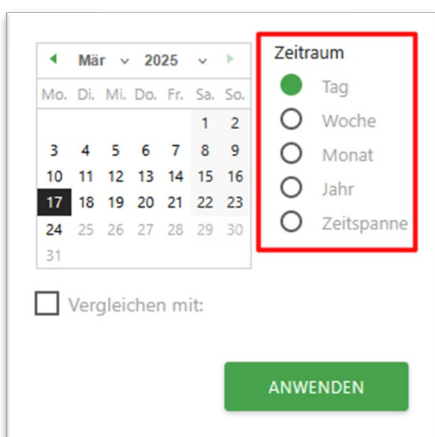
Mär 2025

| Mo. | Di. | Mi. | Do. | Fr. | Sa. | So. |
|---|---|---|---|---|---|---|
| | | | | | 1 | 2 |
| 3 | 4 | 5 | 6 | 7 | 8 | 9 |
| 10 | 11 | 12 | 13 | 14 | 15 | 16 |
| 17 | 18 | 19 | 20 | 21 | 22 | 23 |
| 24 | 25 | 26 | 27 | 28 | 29 | 30 |
| 31 | | | | | | |

Zeitraum
Tag
Woche
Monat
Jahr
Zeitspanne

Vergleichen mit:

ANWENDEN